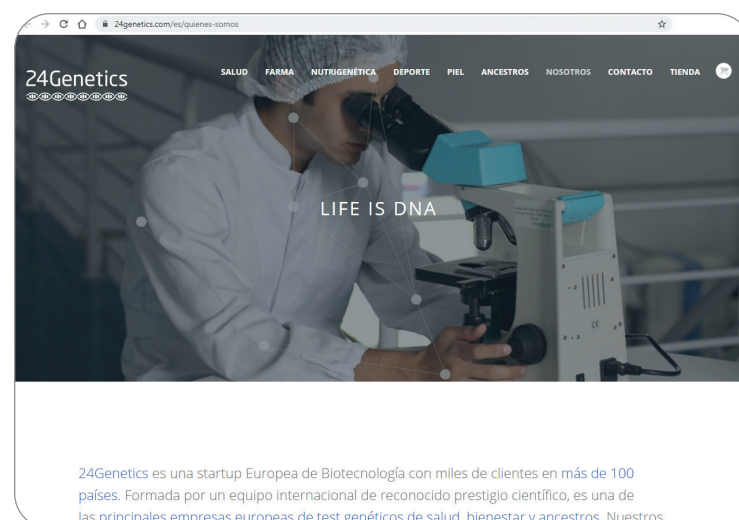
24genetics.com/es/quienes-somos

24Genetics

SALUD FARMA NUTRIGENÉTICA DEPORTE PIEL ANCESTROS NOSOTROS CONTACTO TIENDA

LIFE IS DNA

24Genetics es una startup Europea de Biotecnología con miles de clientes en más de 100 países. Formada por un equipo internacional de reconocido prestigio científico, es una de las principales empresas europeas de test genéticos de salud, bienestar y ancestros. Nuestros